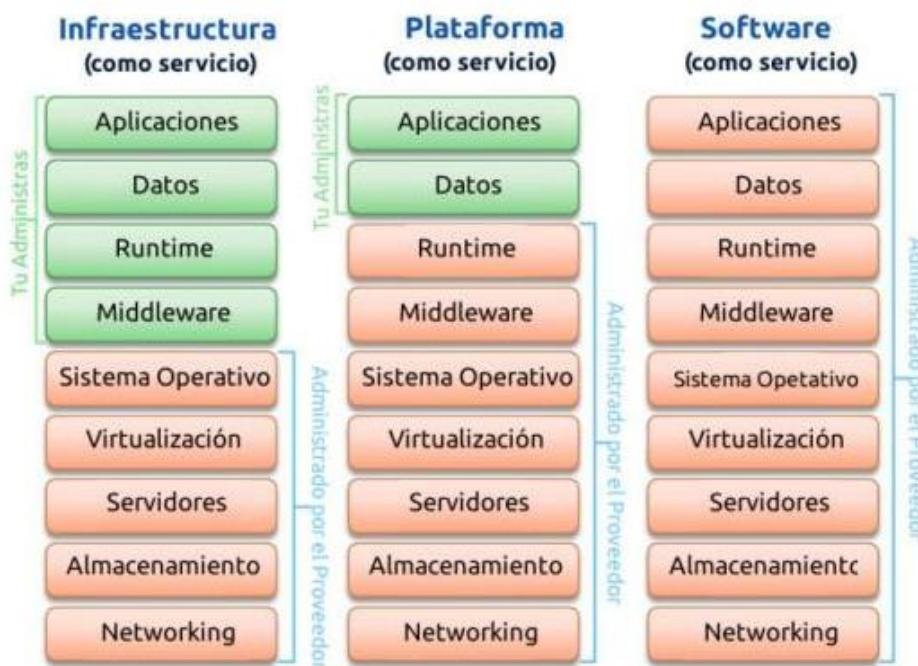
Infraestructura
(como servicio)

Tu Administras

Aplicaciones

Datos

Runtime

Middleware

Sistema Operativo

Virtualización

Servidores

Almacenamiento

Networking

Administrado por el Proveedor

Plataforma
(como servicio)

Tu Administras

Aplicaciones

Datos

Runtime

Middleware

Sistema Operativo

Virtualización

Servidores

Almacenamiento

Networking

Administrado por el Proveedor

Software
(como servicio)

Aplicaciones

Datos

Runtime

Middleware

Sistema Opetativo

Virtualización

Servidores

Almacenamientc

Networking

Administrado por el Proveedor